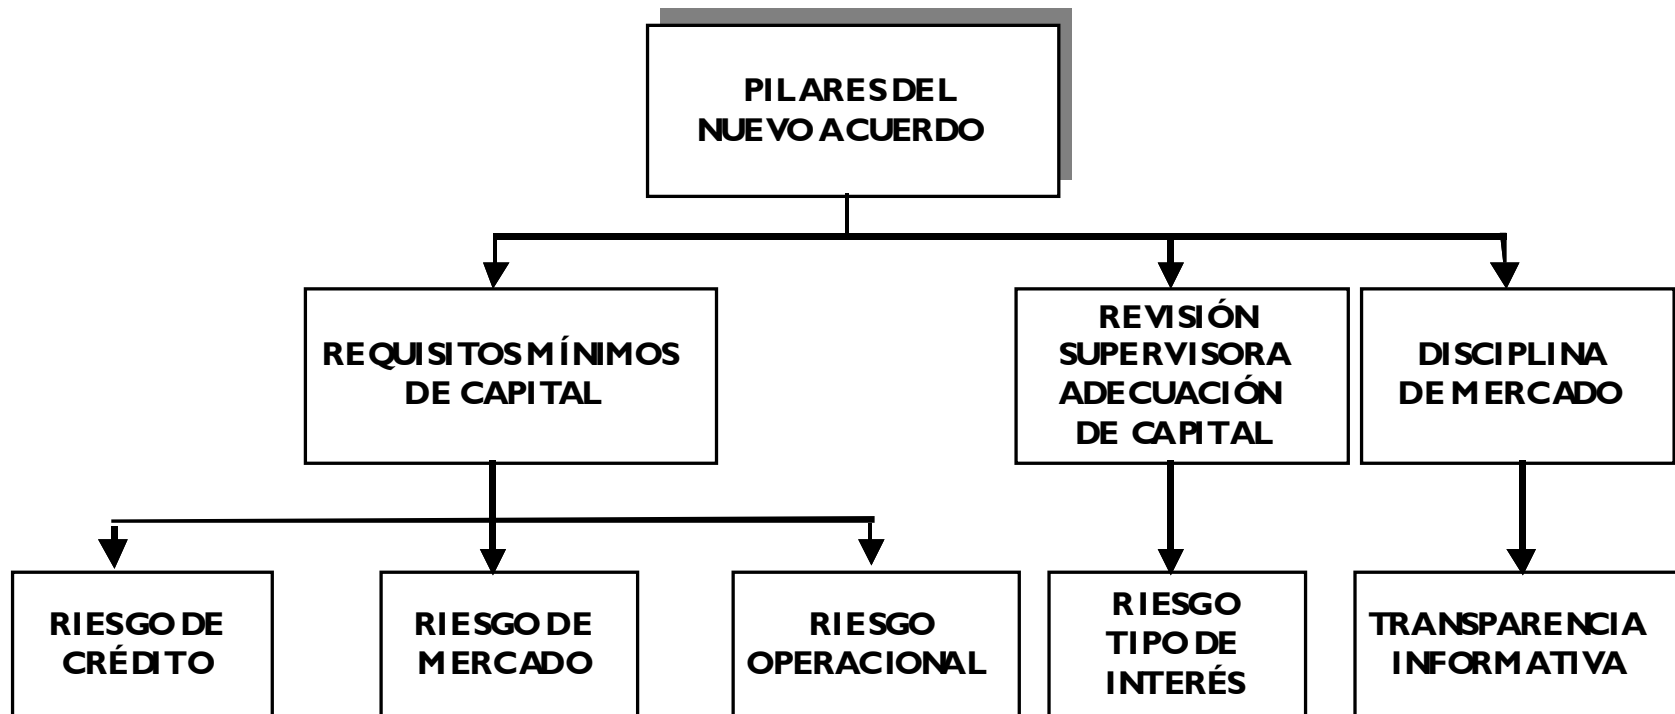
PILARES DEL NUEVO ACUERDO

REQUISITOS MÍNIMOS DE CAPITAL

REVISIÓN SUPERVISORA ADECUACIÓN DE CAPITAL

DISCIPLINA DE MERCADO

RIESGO DE CRÉDITO

RIESGO DE MERCADO

RIESGO OPERACIONAL

RIESGO TIPO DE INTERÉS

TRANSPARENCIA INFORMATIVA